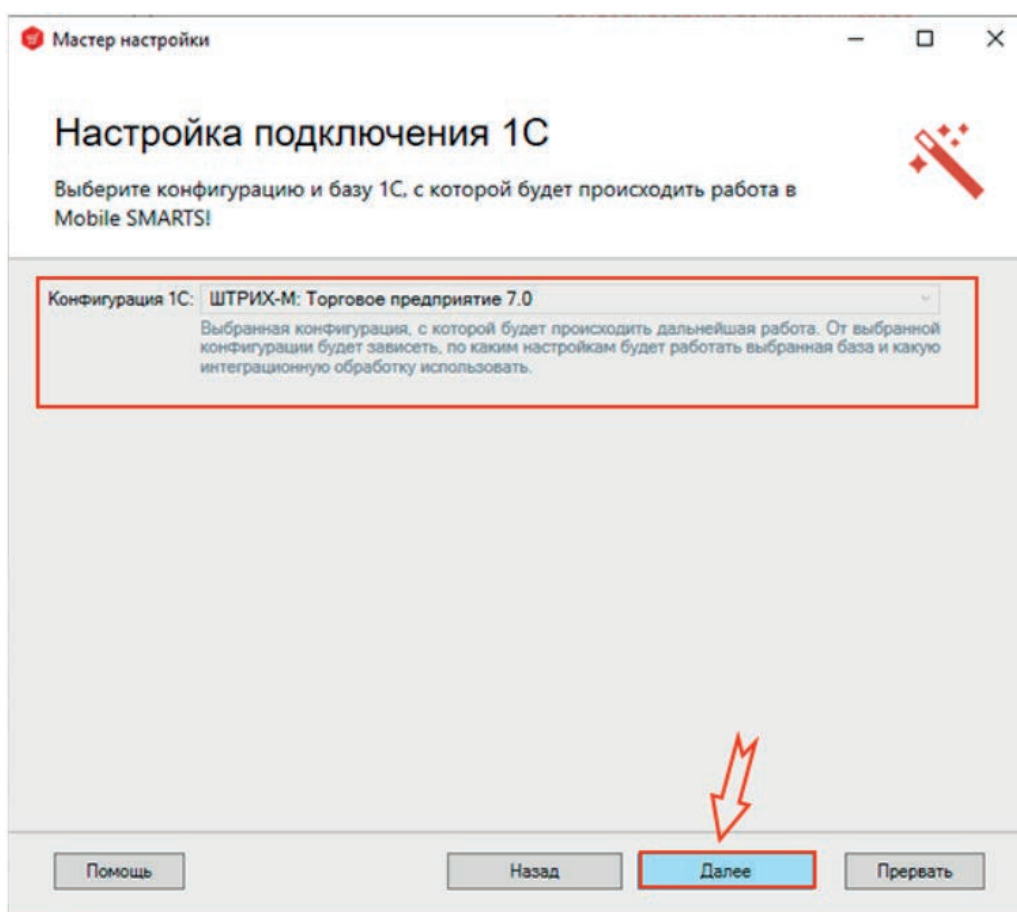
Мастер настройки

Настройка подключения 1С

Выберите конфигурацию и базу 1С, с которой будет происходить работа в Mobile SMARTS!

Конфигурация 1С: ШТРИХ-М: Торговое предприятие 7.0

Выбранная конфигурация, с которой будет происходить дальнейшая работа. От выбранной конфигурации будет зависеть, по каким настройкам будет работать выбранная база и какую интеграционную обработку использовать.

Помощь

Назад

Далее

Прервать